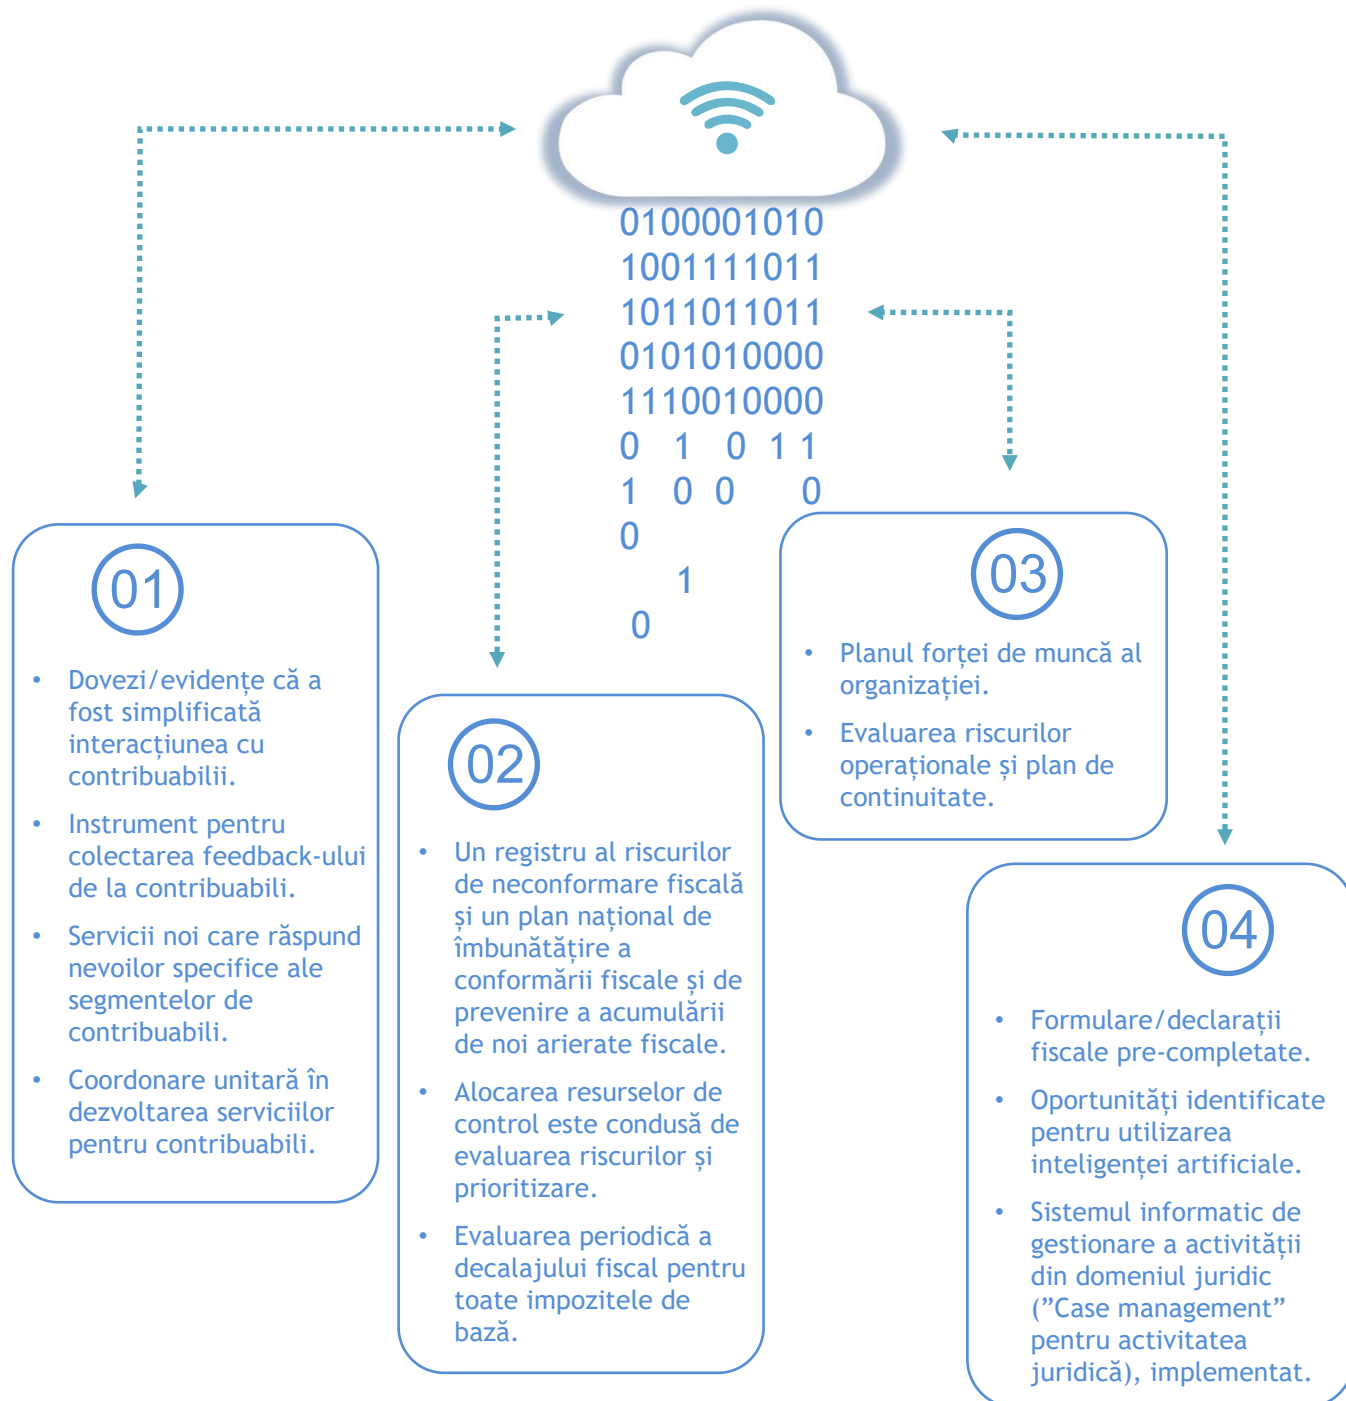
0100001010
1001111011
1011011011
0101010000
1110010000
0 1 0 1 1
1 0 0 0
0
1
0

01

- Dovezi/evidențe că a fost simplificată interacțiunea cu contribuabilii.
- Instrument pentru colectarea feedback-ului de la contribuabili.
- Servicii noi care răspund nevoilor specifice ale segmentelor de contribuabili.
- Coordonare unitară în dezvoltarea serviciilor pentru contribuabili.

02

- Un registru al riscurilor de neconformare fiscală și un plan național de îmbunătățire a conformării fiscale și de prevenire a acumulării de noi arierate fiscale.
- Alocarea resurselor de control este condusă de evaluarea riscurilor și prioritizare.
- Evaluarea periodică a decalajului fiscal pentru toate impozitele de bază.

03

- Planul forței de muncă al organizației.
- Evaluarea riscurilor operaționale și plan de continuitate.

04

- Formulare/declarații fiscale pre-completate.
- Oportunități identificate pentru utilizarea inteligenței artificiale.
- Sistemul informatic de gestionare a activității din domeniul juridic (”Case management” pentru activitatea juridică), implementat.